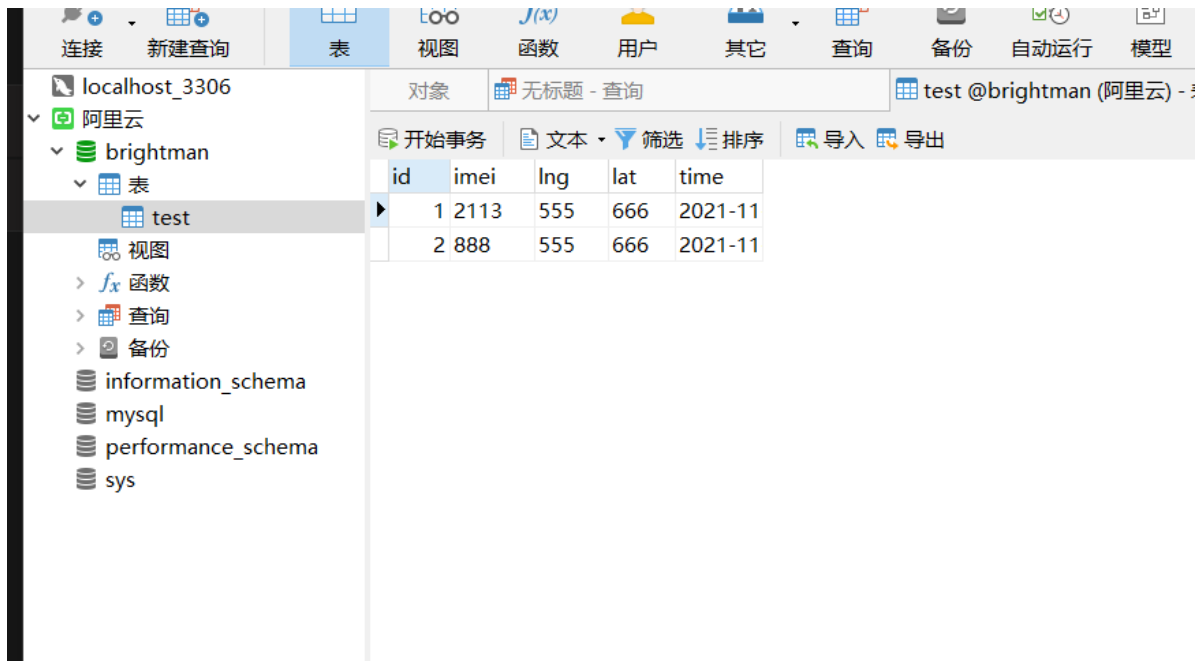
连接 新建查询 表 视图 函数 用户 其它 查询 备份 自动运行 模型

localhost_3306
阿里云
brightman
表
test
视图
函数
查询
备份
information_schema
mysql
performance_schema
sys

对象
无标题 - 查询
test @brightman (阿里云) -

开始事务 文本 筛选 排序 导入 导出

| id | imei | lng | lat | time |
|---|---|---|---|---|
| 1 | 2113 | 555 | 666 | 2021-11 |
| 2 | 888 | 555 | 666 | 2021-11 |